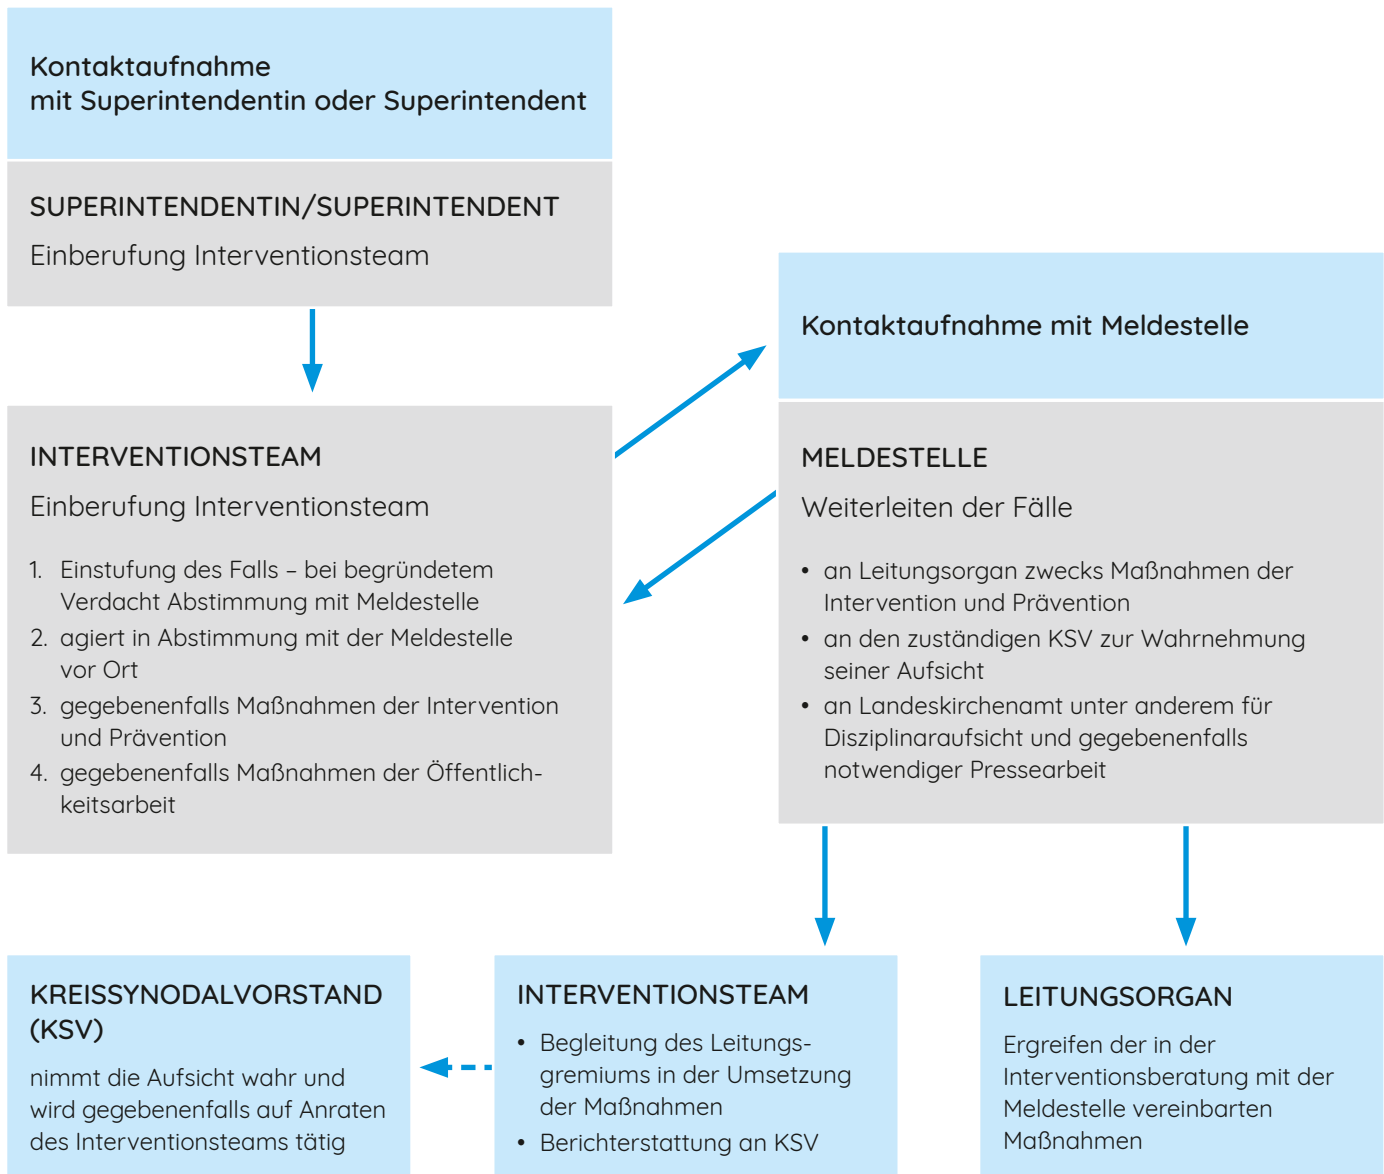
Kontaktaufnahme
mit Superintendentin oder Superintendent

SUPERINTENDENTIN/SUPERINTENDENT

Einberufung Interventionsteam

INTERVENTIONSTEAM

Einberufung Interventionsteam

1. Einstufung des Falls – bei begründetem Verdacht Abstimmung mit Meldestelle
2. agiert in Abstimmung mit der Meldestelle vor Ort
3. gegebenenfalls Maßnahmen der Intervention und Prävention
4. gegebenenfalls Maßnahmen der Öffentlichkeitsarbeit

Kontaktaufnahme mit Meldestelle

MELDESTELLE

Weiterleiten der Fälle

• an Leitungsorgan zwecks Maßnahmen der Intervention und Prävention
• an den zuständigen KSV zur Wahrnehmung seiner Aufsicht
• an Landeskirchenamt unter anderem für Disziplinaraufsicht und gegebenenfalls notwendiger Pressearbeit

KREISSYNODALVORSTAND (KSV)

nimmt die Aufsicht wahr und wird gegebenenfalls auf Anraten des Interventionsteams tätig

INTERVENTIONSTEAM

• Begleitung des Leitungsgremiums in der Umsetzung der Maßnahmen
• Berichterstattung an KSV

LEITUNGSORGAN

Ergreifen der in der Interventionsberatung mit der Meldestelle vereinbarten Maßnahmen